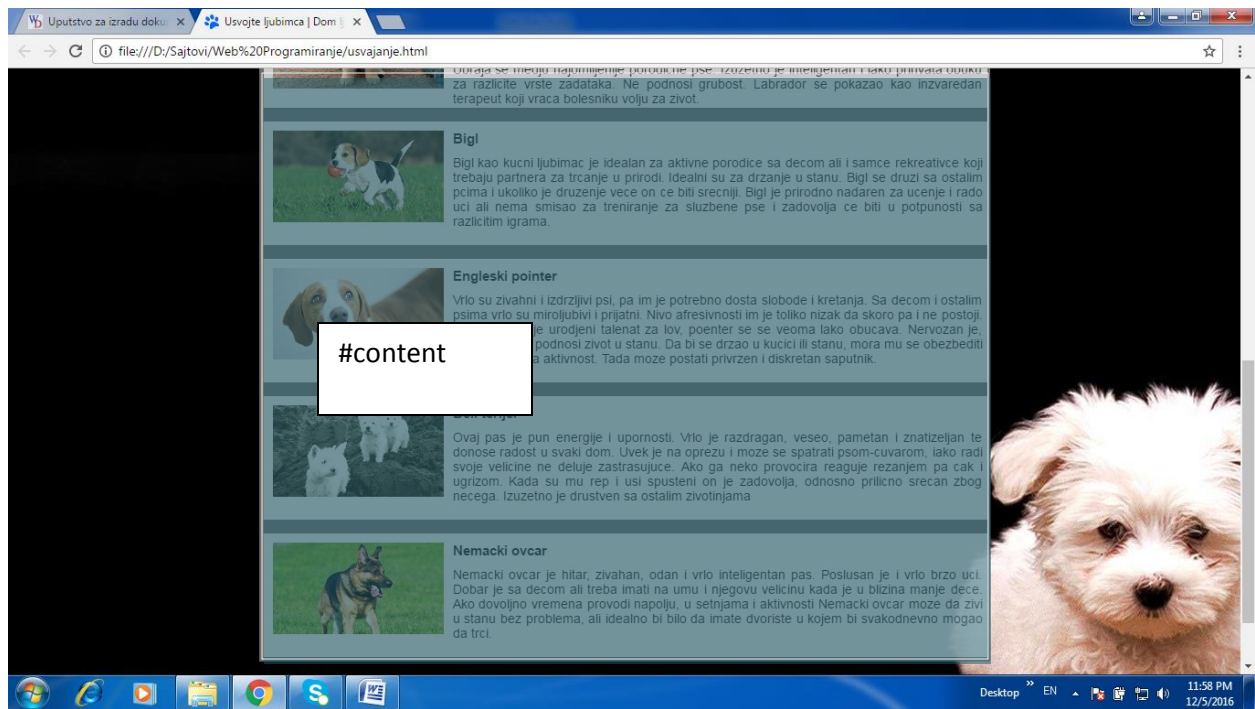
Uputstvo za izradu doku ×
Usvojte ljubimca | Dom ×

file:///D:/Sajtovi/Web%20Programiranje/usvajanje.html

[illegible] za razlicite vrste zadataka. Ne podnosi grubost. Labrador se pokazao kao inzvaredan terapeut koji vraca bolesniku volju za zivot.

Bigl

Bigl kao kucni ljubimac je idealan za aktivne porodice sa decom ali i samce rekreativce koji trebaju partnera za trcanje u prirodi. Idealni su za drzanje u stanu. Bigl se druzi sa ostalim pcima i ukoliko je druzenje vece on ce biti srecniji. Bigl je prirodno nadaren za ucenje i rado uci ali nema smisao za treniranje za sluzbene pse i zadovolja ce biti u potpunosti sa razlicitim igrama.

Engleski pointer

Vrlo su zivahni i izdrzljivi psi, pa im je potrebno dosta slobode i kretanja. Sa decom i ostalim psima vrlo su miroljubivi i prijatni. Nivo afresivnosti im je toliko nizak da skoro pa i ne postoji. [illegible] je urodjeni talenat za lov, poenter se se veoma lako obucava. Nervozan je, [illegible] podnosi zivot u stanu. Da bi se drzao u kucici ili stanu, mora mu se obezbediti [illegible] aktivnost. Tada moze postati privrzen i diskretan saputnik.

#content

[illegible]

Ovaj pas je pun energije i upornosti. Vrlo je razdragan, veseo, pametan i znatizeljan te donose radost u svaki dom. Uvek je na oprezu i moze se spatrati psom-cuvarom, iako radi svoje velicine ne deluje zastrasujuce. Ako ga neko provocira reaguje rezanjem pa cak i ugrizom. Kada su mu rep i usi spusteni on je zadovolja, odnosno prilicno srecan zbog necega. Izuzetno je drustven sa ostalim zivotinjama

Nemacki ovcar

Nemacki ovcar je hitar, zivahan, odan i vrlo inteligentan pas. Poslusan je i vrlo brzo uci. Dobar je sa decom ali treba imati na umu i njegovu velicinu kada je u blizina manje dece. Ako dovoljno vremena provodi napolju, u setnjama i aktivnosti Nemacki ovcar moze da zivi u stanu bez problema, ali idealno bi bilo da imate dvoriste u kojem bi svakodnevno mogao da trci.

Desktop EN 11:58 PM 12/5/2016